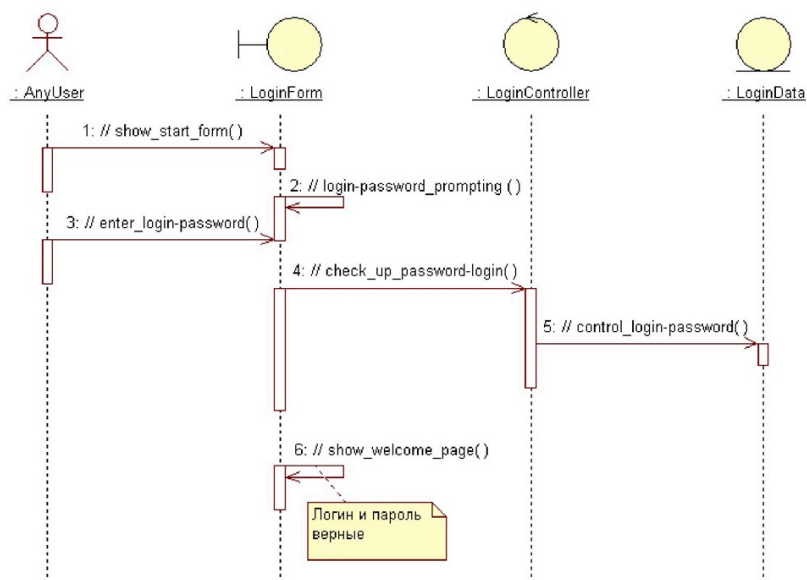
: AnyUser

: LoginForm

: LoginController

: LoginData

1: // show_start_form( )

2: // login-password_prompting ( )

3: // enter_login-password( )

4: // check_up_password-login( )

5: // control_login-password( )

6: // show_welcome_page( )

Логин и пароль верные